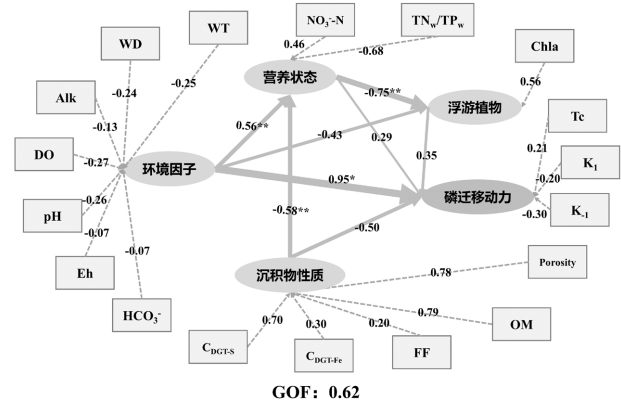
WD

WT

$NO_3^-$-N

$TN_w/TP_w$

Chla

Alk

DO

pH

Eh

$HCO_3^-$

-0.24

-0.25

0.46

-0.68

0.56

-0.13

-0.27

-0.26

-0.07

-0.07

营养状态

浮游植物

环境因子

磷迁移动力

沉积物性质

0.56**

-0.75**

-0.43

0.29

0.35

0.95*

-0.58**

-0.50

Tc

0.21

$K_1$

-0.20

$K_{-1}$

-0.30

Porosity

0.78

OM

0.79

$C_{DGT-S}$

0.70

$C_{DGT-Fe}$

0.30

FF

0.20

GOF：0.62